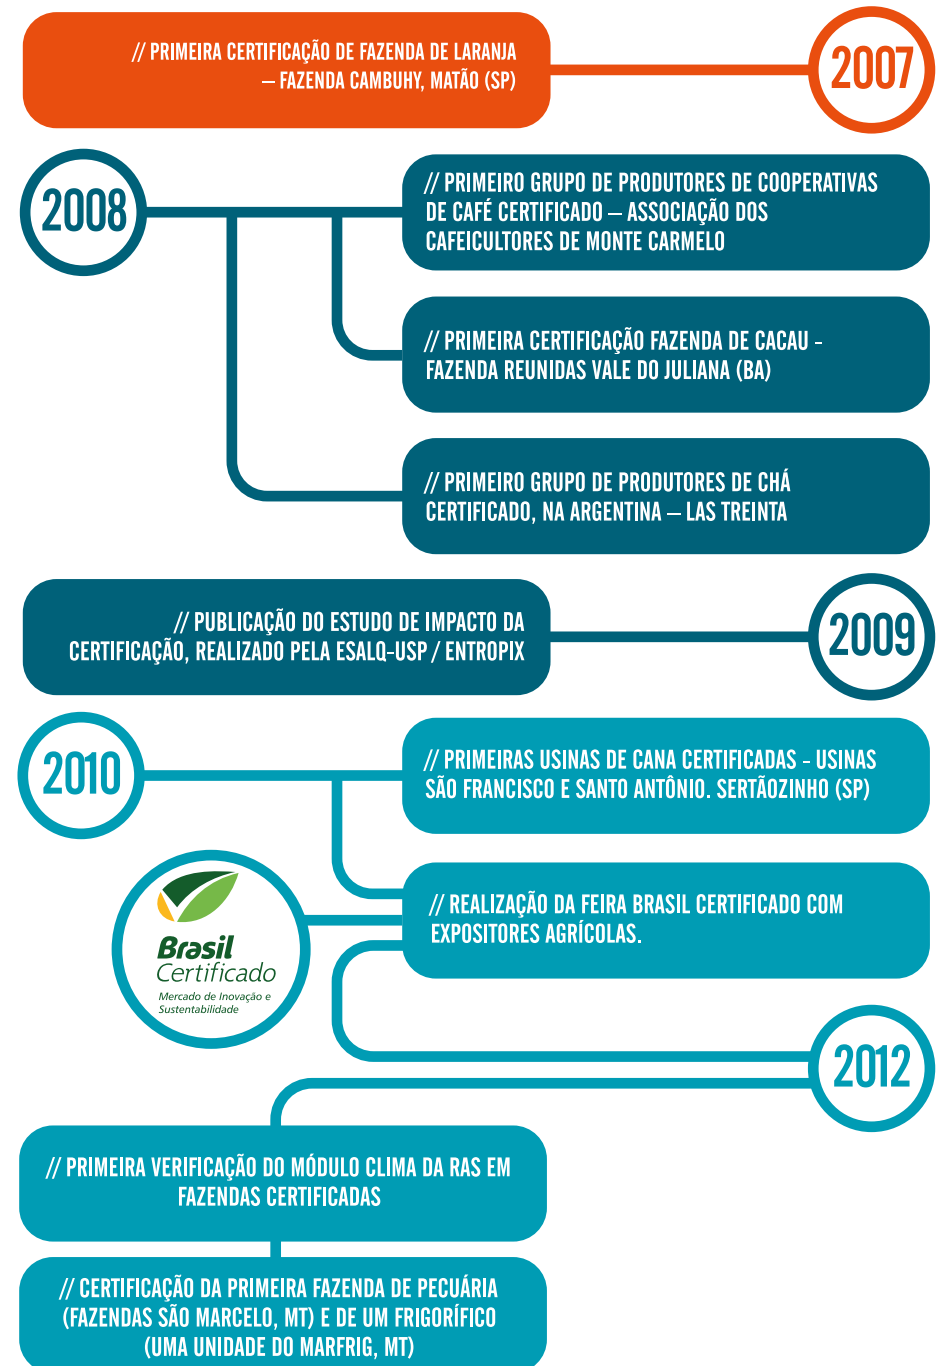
// PRIMEIRA CERTIFICAÇÃO DE FAZENDA DE LARANJA – FAZENDA CAMBUHY, MATÃO (SP)

2007

2008

// PRIMEIRO GRUPO DE PRODUTORES DE COOPERATIVAS DE CAFÉ CERTIFICADO – ASSOCIAÇÃO DOS CAFEICULTORES DE MONTE CARMELO

// PRIMEIRA CERTIFICAÇÃO FAZENDA DE CACAU - FAZENDA REUNIDAS VALE DO JULIANA (BA)

// PRIMEIRO GRUPO DE PRODUTORES DE CHÁ CERTIFICADO, NA ARGENTINA – LAS TREINTA

// PUBLICAÇÃO DO ESTUDO DE IMPACTO DA CERTIFICAÇÃO, REALIZADO PELA ESALQ-USP / ENTROPIX

2009

2010

// PRIMEIRAS USINAS DE CANA CERTIFICADAS - USINAS SÃO FRANCISCO E SANTO ANTÔNIO. SERTÃOZINHO (SP)

Brasil Certificado
Mercado de Inovação e Sustentabilidade

// REALIZAÇÃO DA FEIRA BRASIL CERTIFICADO COM EXPOSITORES AGRÍCOLAS.

2012

// PRIMEIRA VERIFICAÇÃO DO MÓDULO CLIMA DA RAS EM FAZENDAS CERTIFICADAS

// CERTIFICAÇÃO DA PRIMEIRA FAZENDA DE PECUÁRIA (FAZENDAS SÃO MARCELO, MT) E DE UM FRIGORÍFICO (UMA UNIDADE DO MARFRIG, MT)